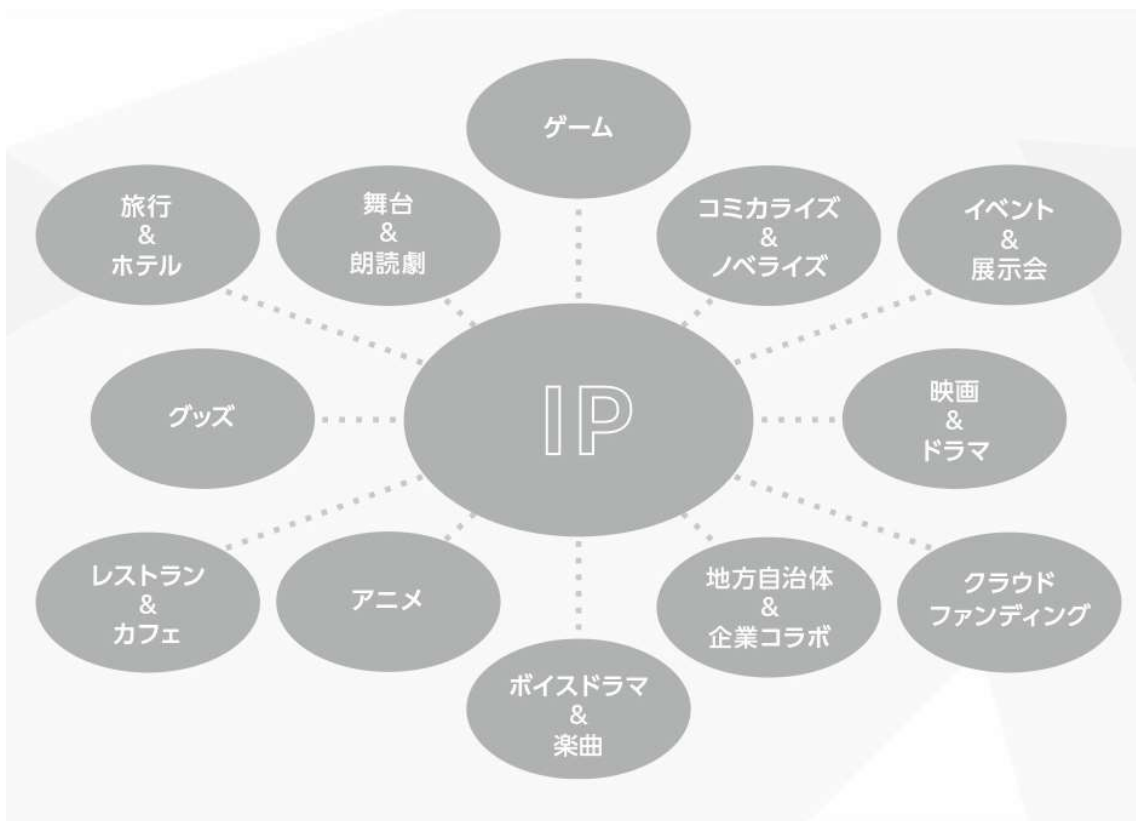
ゲーム

旅行
&
ホテル

舞台
&
朗読劇

コミカライズ
&
ノベライズ

イベント
&
展示会

グッズ

IP

映画
&
ドラマ

レストラン
&
カフェ

アニメ

地方自治体
&
企業コラボ

クラウド
ファンディング

ボイスドラマ
&
楽曲